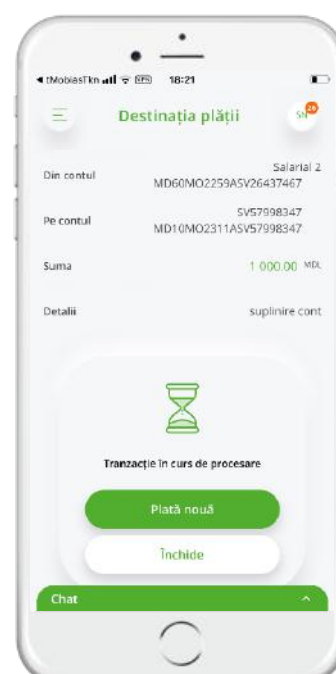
◂ tMobiasTkn 18:21

Destinația plății

SN 29

Din contul
Salarial 2
MD60MO2259ASV26437467

Pe contul
SV57998347
MD10MO2311ASV57998347

Suma
1 000.00 MDL

Detalii
suplinire cont

Tranzacție în curs de procesare

Plată nouă

Închide

Chat